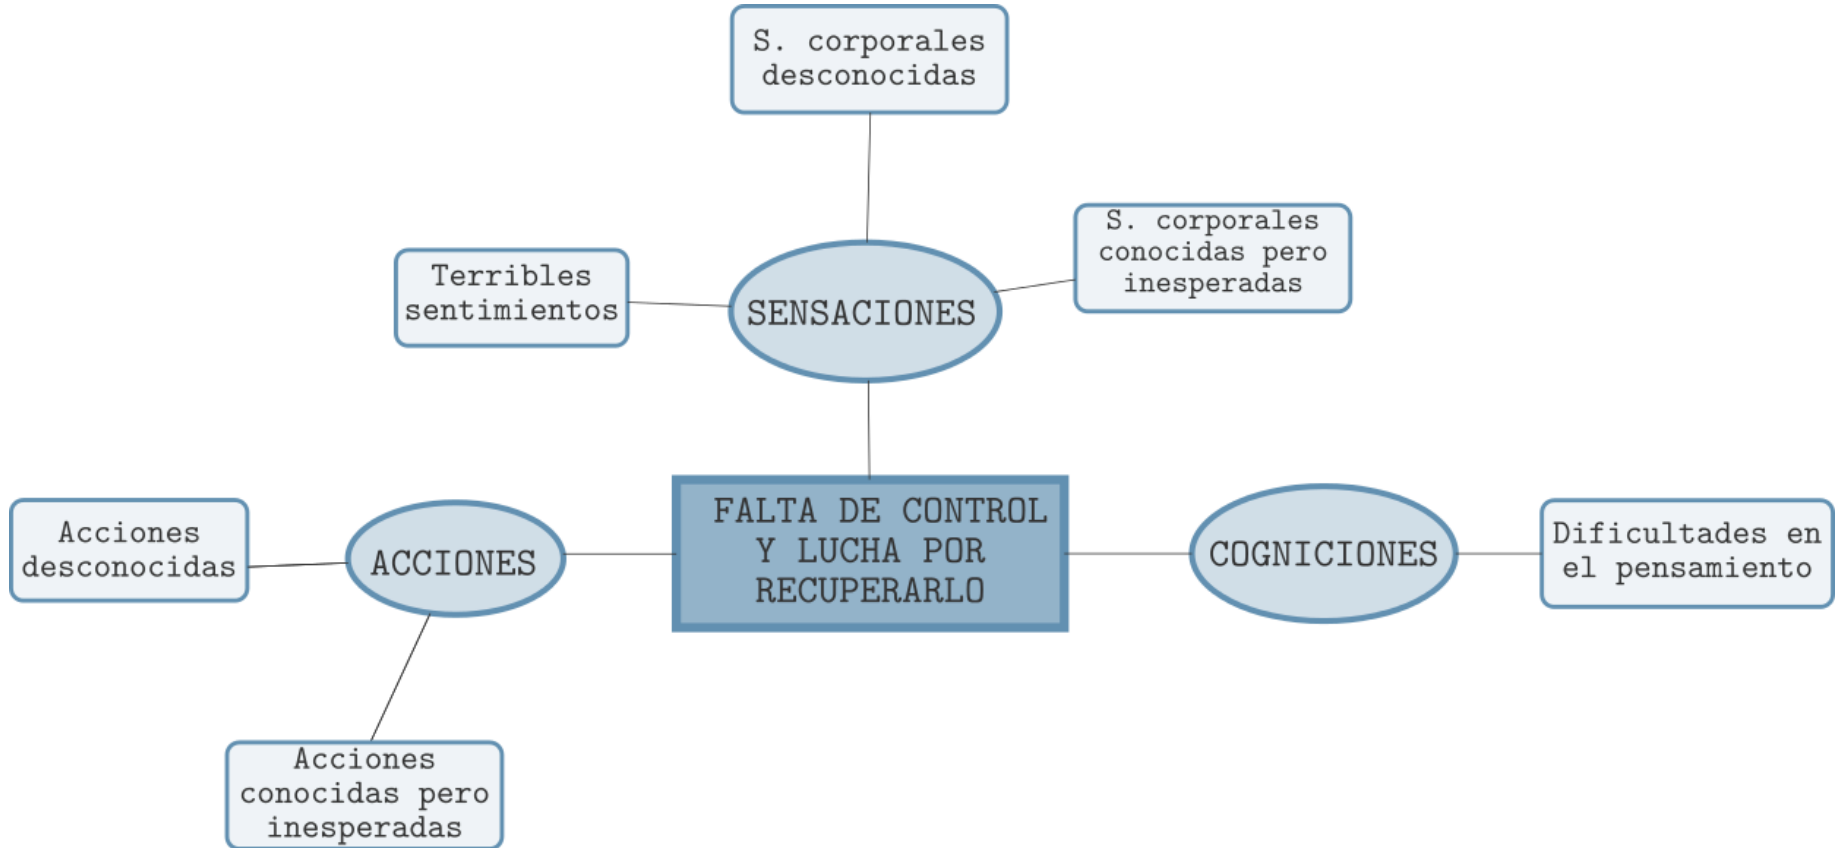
S. corporales desconocidas

Terribles sentimientos

SENSACIONES

S. corporales conocidas pero inesperadas

Acciones desconocidas

ACCIONES

FALTA DE CONTROL Y LUCHA POR RECUPERARLO

COGNICIONES

Dificultades en el pensamiento

Acciones conocidas pero inesperadas